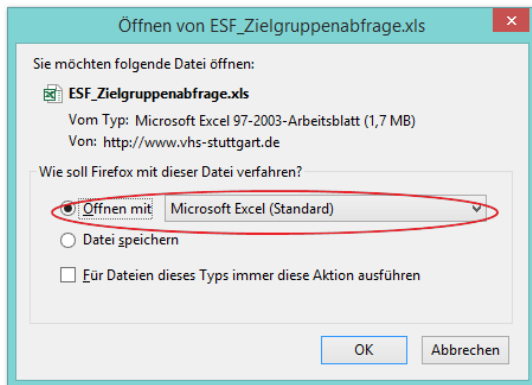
Öffnen von ESF_Zielgruppenabfrage.xls

Sie möchten folgende Datei öffnen:

ESF_Zielgruppenabfrage.xls

Vom Typ: Microsoft Excel 97-2003-Arbeitsblatt (1,7 MB)

Von: http://www.vhs-stuttgart.de

Wie soll Firefox mit dieser Datei verfahren?

Öffnen mit Microsoft Excel (Standard)

Datei speichern

Für Dateien dieses Typs immer diese Aktion ausführen

OK

Abbrechen